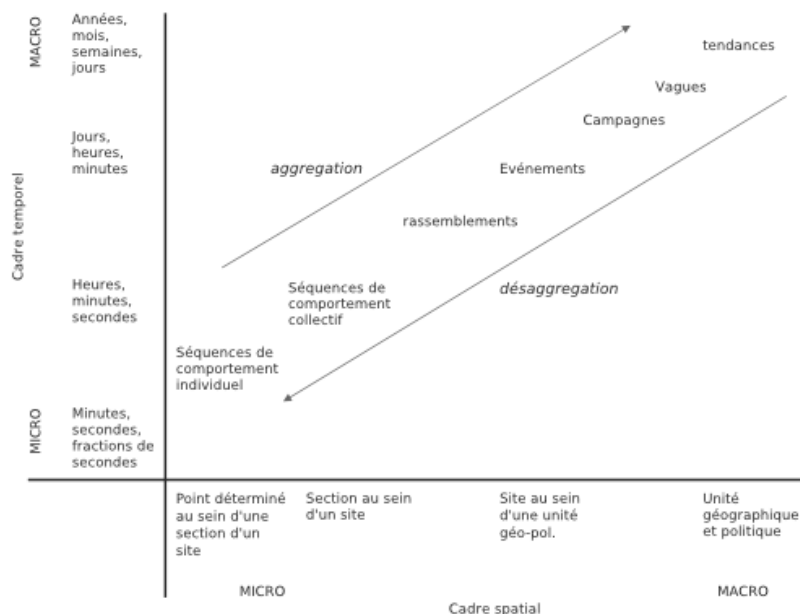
MACRO

Années, mois, semaines, jours

Jours, heures, minutes

Heures, minutes, secondes

MICRO

Minutes, secondes, fractions de secondes

Cadre temporel

tendances

Vagues

Campagnes

aggregation

Evénements

rassemblements

Séquences de comportement collectif

désaggregation

Séquences de comportement individuel

Point déterminé au sein d'une section d'un site

Section au sein d'un site

Site au sein d'une unité géo-pol.

Unité géographique et politique

MICRO

MACRO

Cadre spatial